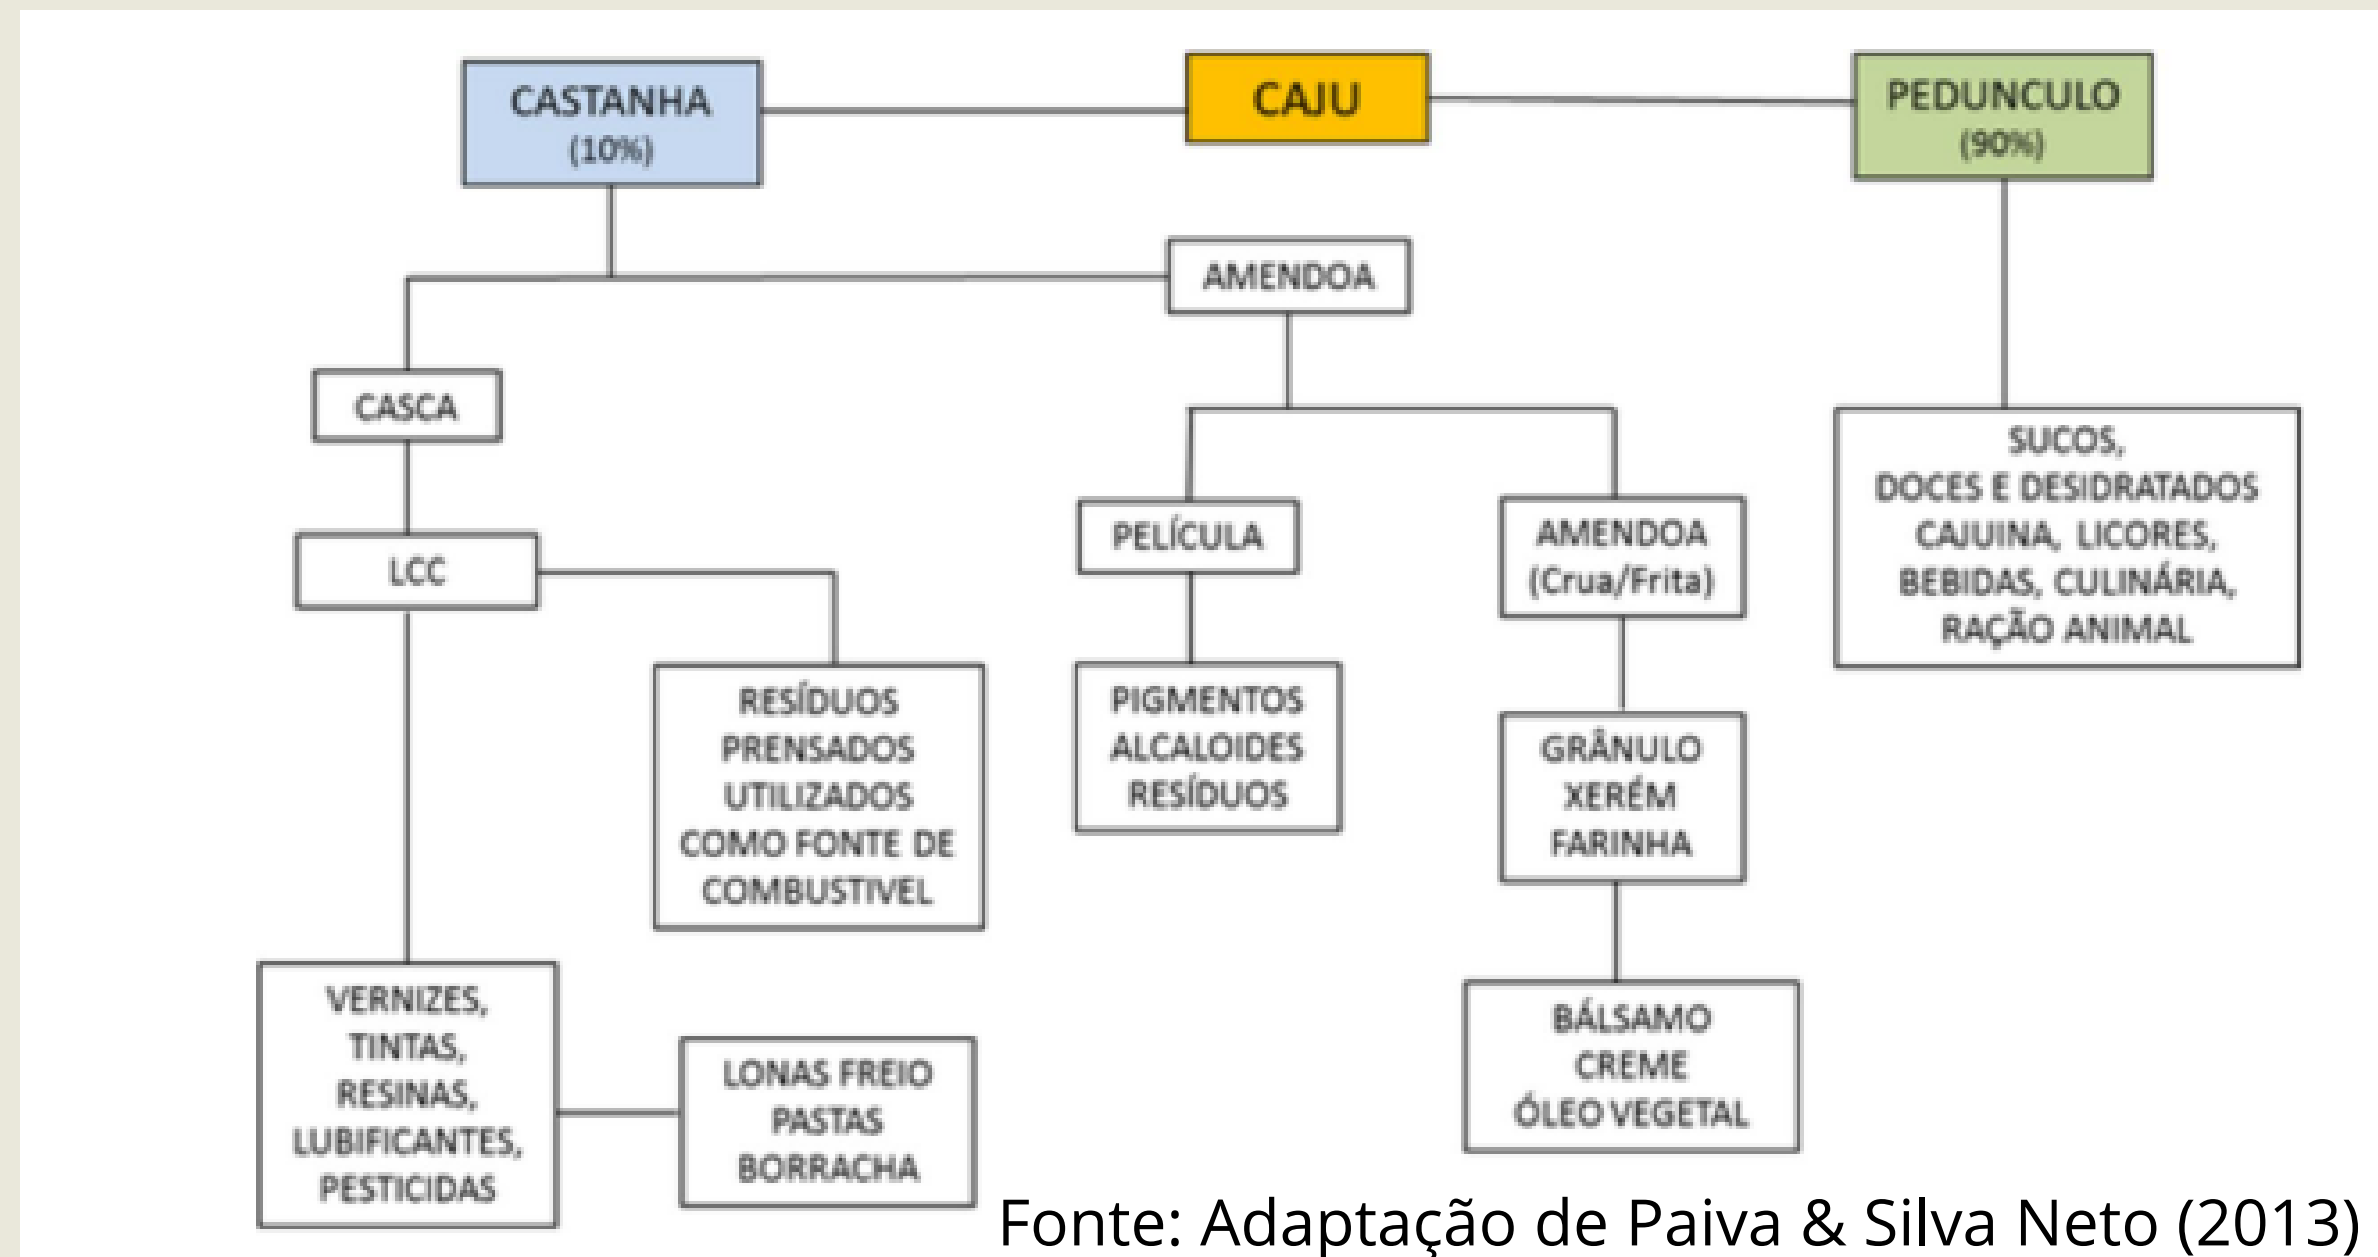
CASTANHA
(10%)

CAJU

PEDUNCULO
(90%)

AMENDOA

CASCA

LCC

PELÍCULA

AMENDOA
(Crua/Frita)

SUCOS,
DOCES E DESIDRATADOS
CAJUINA, LICORES,
BEBIDAS, CULINÁRIA,
RAÇÃO ANIMAL

RESÍDUOS
PRENSADOS
UTILIZADOS
COMO FONTE DE
COMBUSTIVEL

PIGMENTOS
ALCALOIDES
RESÍDUOS

GRÂNULO
XERÉM
FARINHA

BÁLSAMO
CREME
ÓLEO VEGETAL

VERNIZES,
TINTAS,
RESINAS,
LUBIFICANTES,
PESTICIDAS

LONAS FREIO
PASTAS
BORRACHA

Fonte: Adaptação de Paiva & Silva Neto (2013)